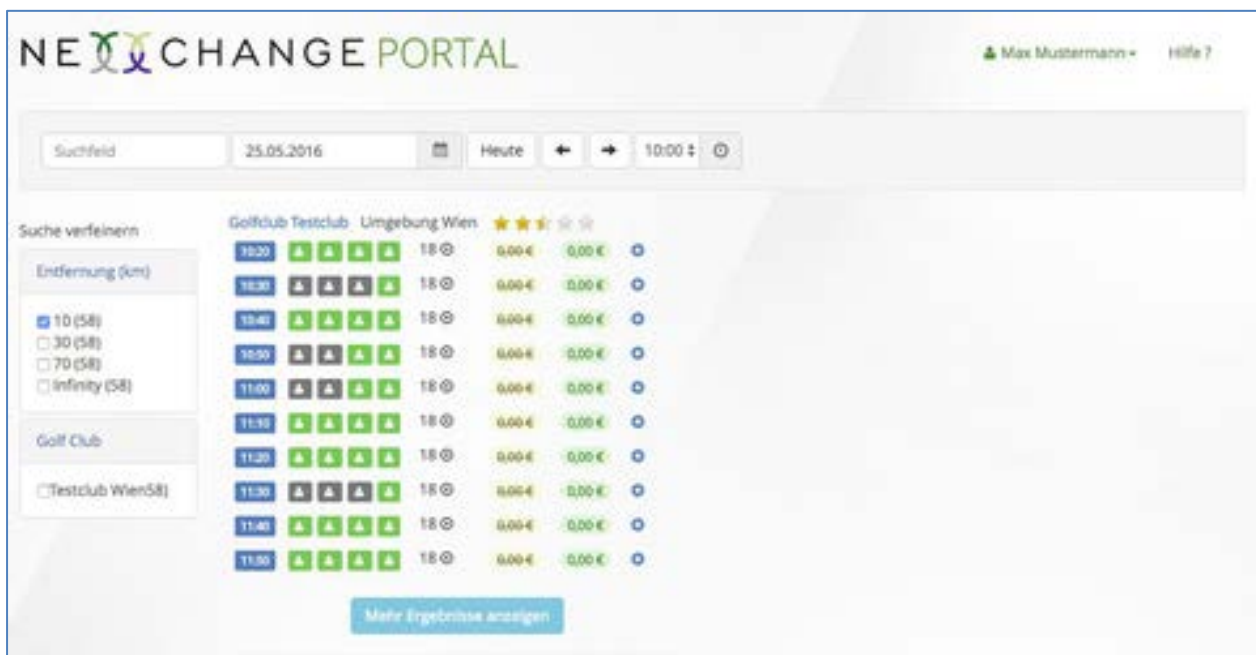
NEXCHANGE PORTAL

Max Mustermann ▾ Hilfe ?

Suchfeld 25.05.2016 Heute ← → 10:00

Suche verfeinern

Entfernung (km)

10 (58)
30 (58)
70 (58)
Infinity (58)

Golf Club

Testclub Wien58)

Golfclub Testclub Umgebung Wien

| | | | | |
|---|---|---|---|---|
| 10:20 | 18 | 0,00 € | 0,00 € | |
| 10:30 | 18 | 0,00 € | 0,00 € | |
| 10:40 | 18 | 0,00 € | 0,00 € | |
| 10:50 | 18 | 0,00 € | 0,00 € | |
| 11:00 | 18 | 0,00 € | 0,00 € | |
| 11:10 | 18 | 0,00 € | 0,00 € | |
| 11:20 | 18 | 0,00 € | 0,00 € | |
| 11:30 | 18 | 0,00 € | 0,00 € | |
| 11:40 | 18 | 0,00 € | 0,00 € | |
| 11:50 | 18 | 0,00 € | 0,00 € | |

Mehr Ergebnisse anzeigen